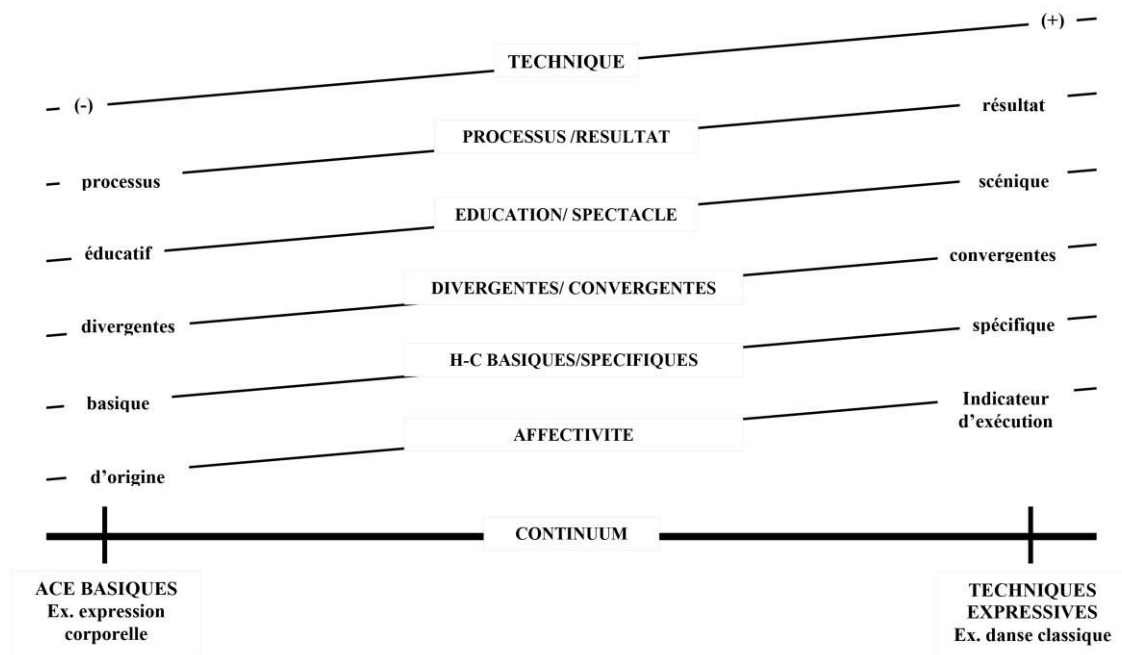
(+)

TECHNIQUE

(-)

résultat

PROCESSUS /RESULTAT

processus

scénique

EDUCATION/ SPECTACLE

éducatif

convergentes

DIVERGENTES/ CONVERGENTES

divergentes

spécifique

H-C BASIQUES/SPECIFIQUES

basique

Indicateur d'exécution

AFFECTIVITE

d'origine

CONTINUUM

ACE BASIQUES
Ex. expression corporelle

TECHNIQUES EXPRESSIVES
Ex. danse classique